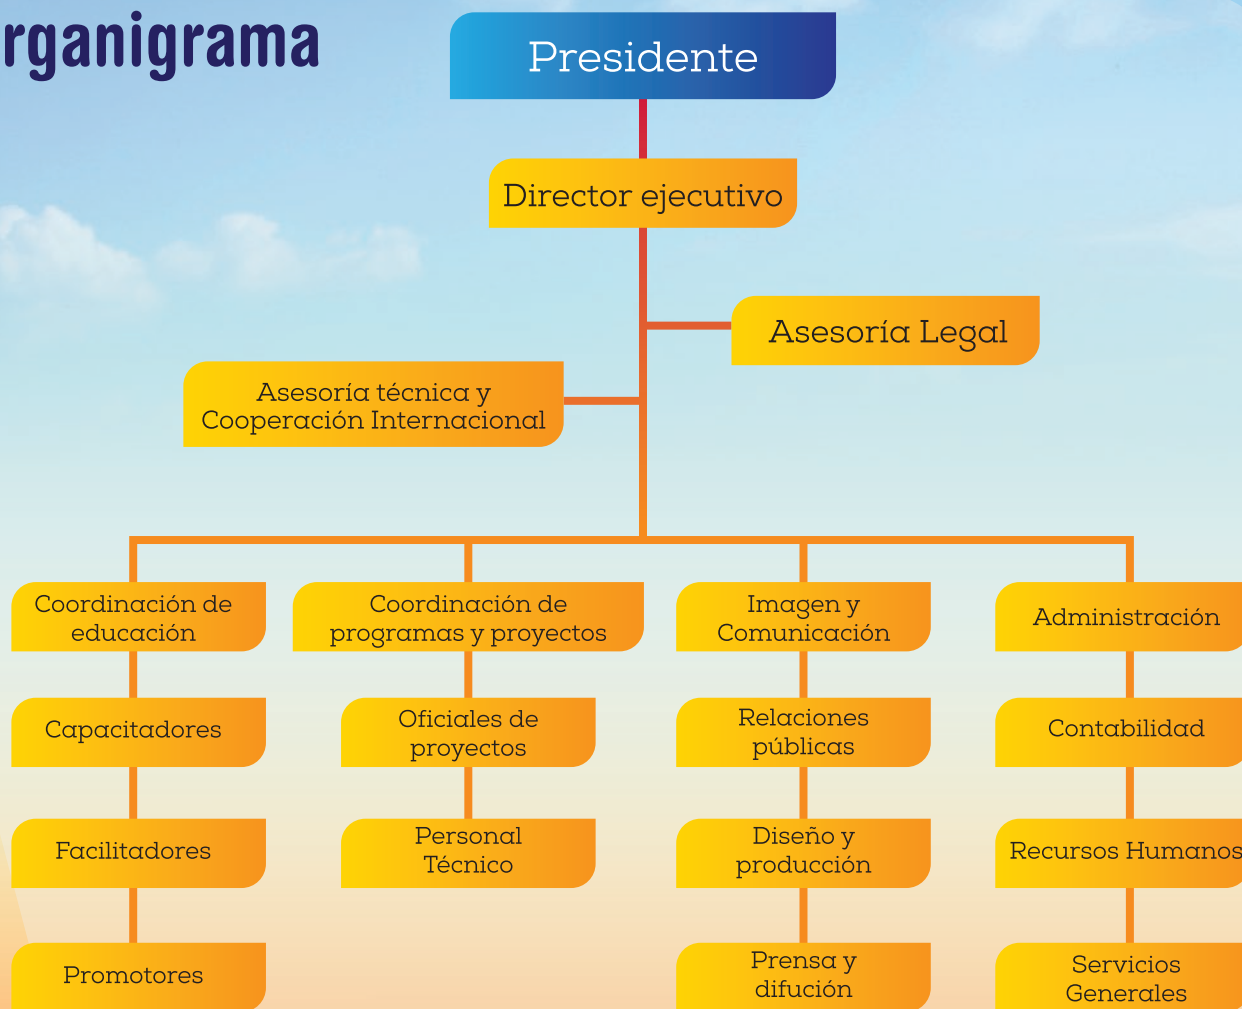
rganigrama

Presidente

Director ejecutivo

Asesoría Legal

Asesoría técnica y Cooperación Internacional

Coordinación de educación

Capacitadores

Facilitadores

Promotores

Coordinación de programas y proyectos

Oficiales de proyectos

Personal Técnico

Imagen y Comunicación

Relaciones públicas

Diseño y producción

Prensa y difución

Administración

Contabilidad

Recursos Humanos

Servicios Generales